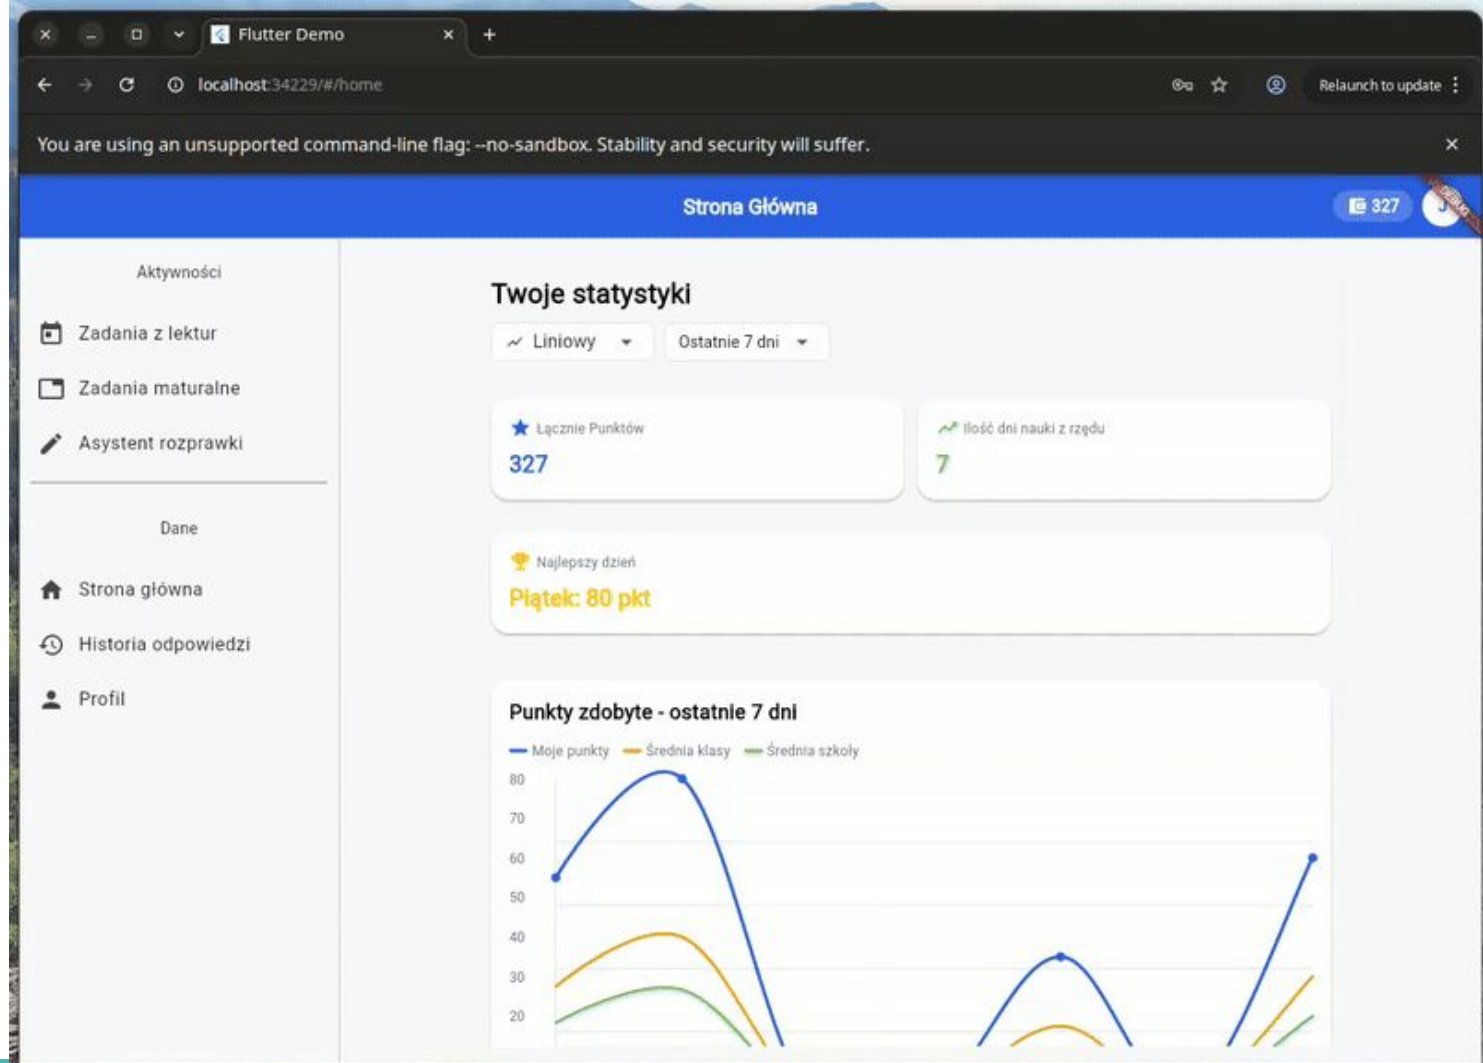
Flutter Demo
localhost:34229/#/home
Relaunch to update
You are using an unsupported command-line flag: --no-sandbox. Stability and security will suffer.

Strona Główna
327
J

Aktywności
Zadania z lektur
Zadania maturalne
Asystent rozprawki

Dane
Strona główna
Historia odpowiedzi
Profil

Twoje statystyki
Liniowy
Ostatnie 7 dni

Łącznie Punktów
327

Ilość dni nauki z rzędu
7

Najlepszy dzień
Piątek: 80 pkt

Punkty zdobyte - ostatnie 7 dni
Moje punkty
Średnia klasy
Średnia szkoły
80
70
60
50
40
30
20